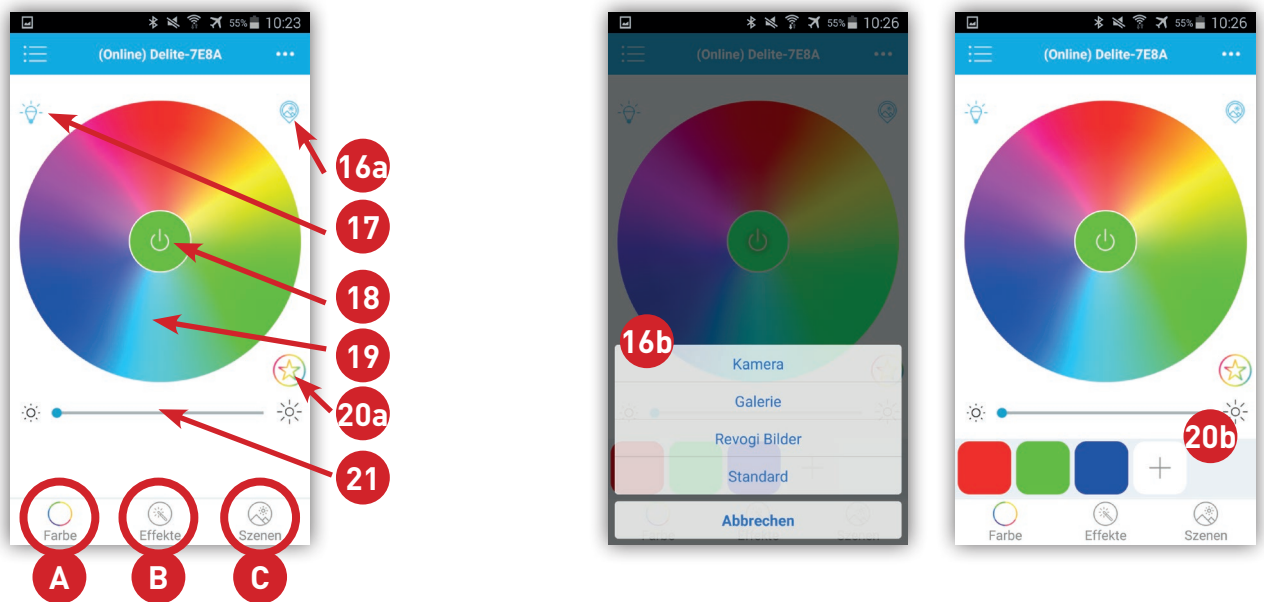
55% 10:23
(Online) Delite-7E8A
•••
16a
17
18
19
20a
21
Farbe
Effekte
Szenen
A
B
C

55% 10:26
(Online) Delite-7E8A
•••
16b
Kamera
Galerie
Revogi Bilder
Standard
Abbrechen

55% 10:26
(Online) Delite-7E8A
•••
20b
+
Farbe
Effekte
Szenen